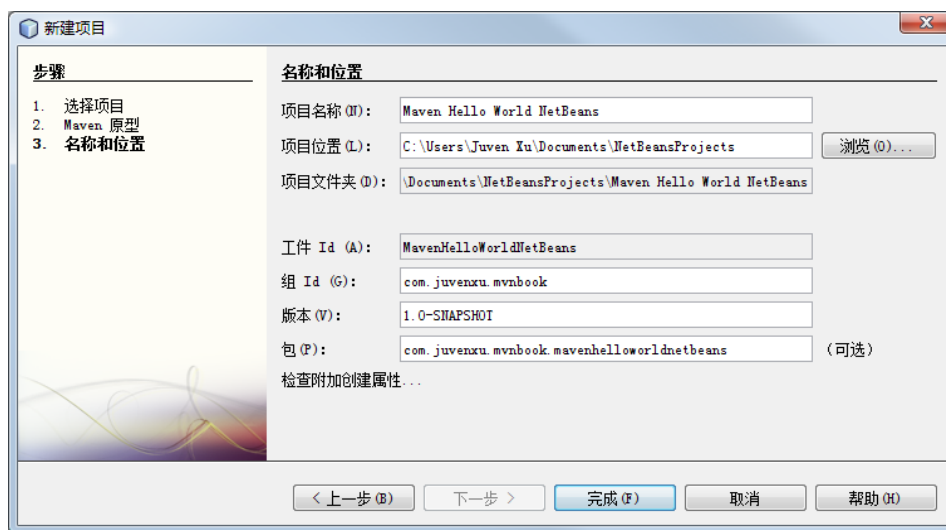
新建项目

步骤

1. 选择项目
2. Maven 原型
3. 名称和位置

名称和位置

项目名称(N): Maven Hello World NetBeans

项目位置(L): C:\Users\Juven Xu\Documents\NetBeansProjects 浏览(O)...

项目文件夹(D): \Documents\NetBeansProjects\Maven Hello World NetBeans

工件 Id (A): MavenHelloWorldNetBeans

组 Id (G): com.juvenxu.mvnbook

版本(V): 1.0-SNAPSHOT

包(P): com.juvenxu.mvnbook.mavenhelloworldnetbeans (可选)

检查附加创建属性...

< 上一步(B) 下一步 > 完成(F) 取消 帮助(H)